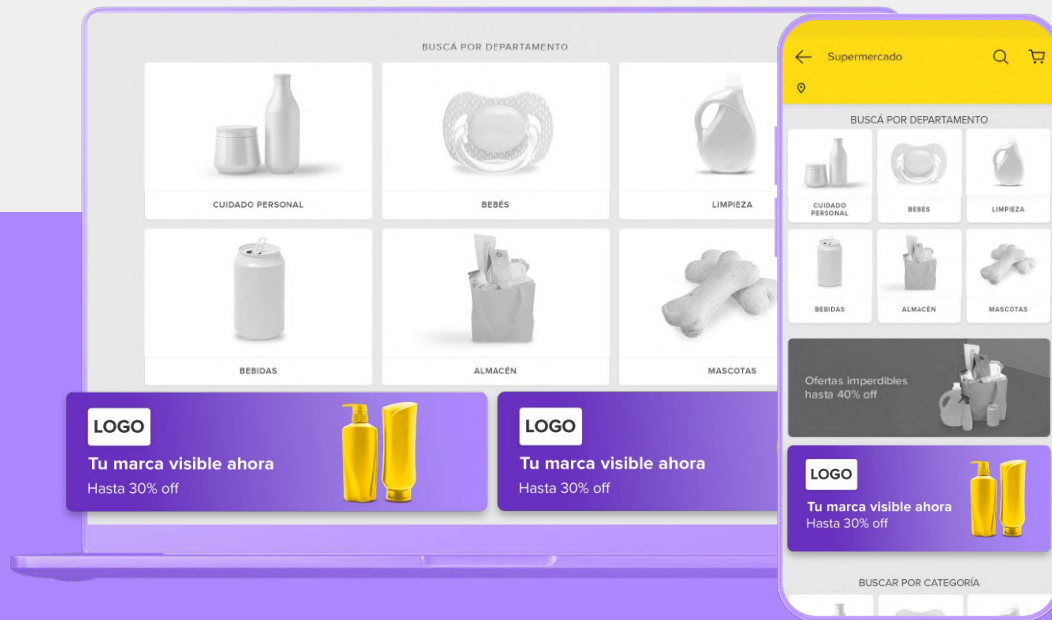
BUSCÁ POR DEPARTAMENTO

CUIDADO PERSONAL

BEBÉS

LIMPIEZA

BEBIDAS

ALMACÉN

MASCOTAS

LOGO
Tu marca visible ahora
Hasta 30% off

LOGO
Tu marca visible ahora
Hasta 30% off

Supermercado

BUSCÁ POR DEPARTAMENTO

CUIDADO PERSONAL

BEBÉS

LIMPIEZA

BEBIDAS

ALMACÉN

MASCOTAS

Ofertas imperdibles hasta 40% off

LOGO
Tu marca visible ahora
Hasta 30% off

BUSCAR POR CATEGORÍA